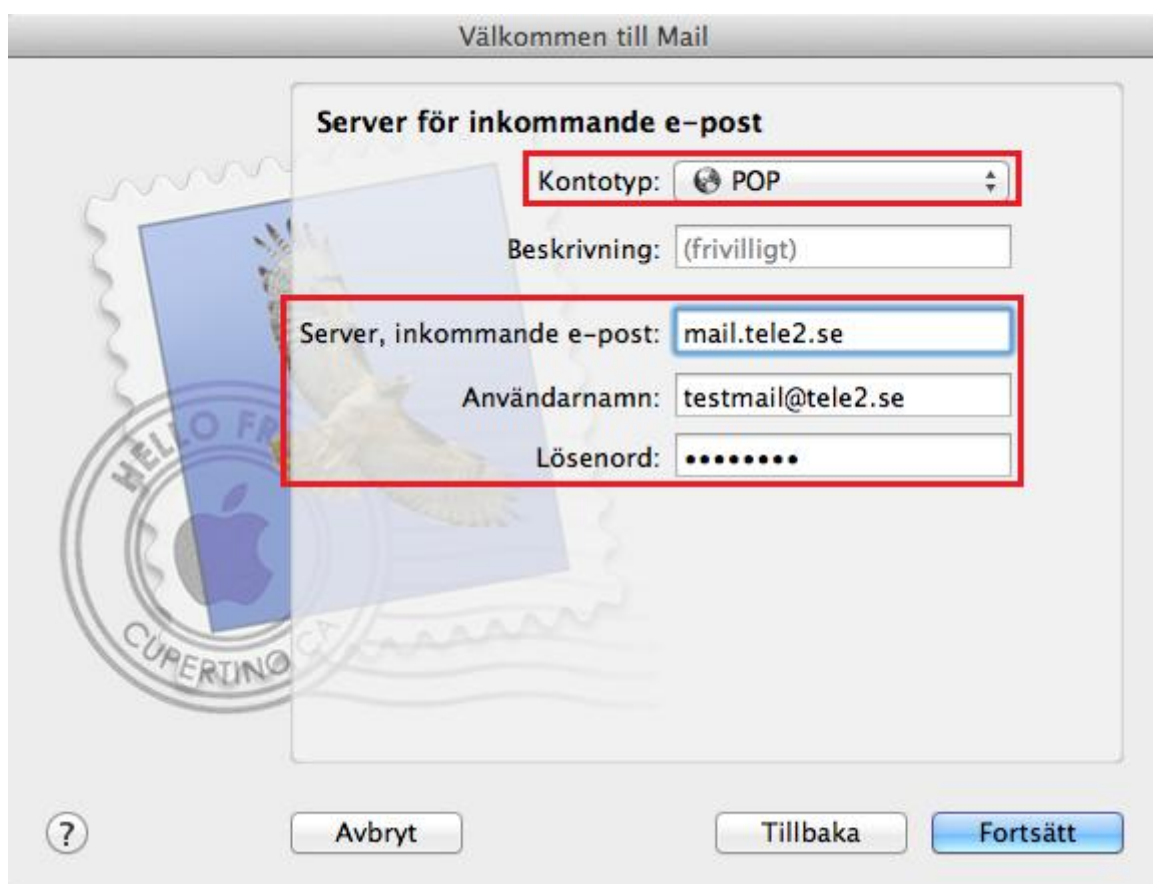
Välkommen till Mail

Server för inkommande e-post

Kontotyp: POP

Beskrivning: (frivilligt)

Server, inkommande e-post: mail.tele2.se

Användarnamn: testmail@tele2.se

Lösenord: ••••••••

HELLO FR

CUPERTINO CA

?

Avbryt

Tillbaka

Fortsätt